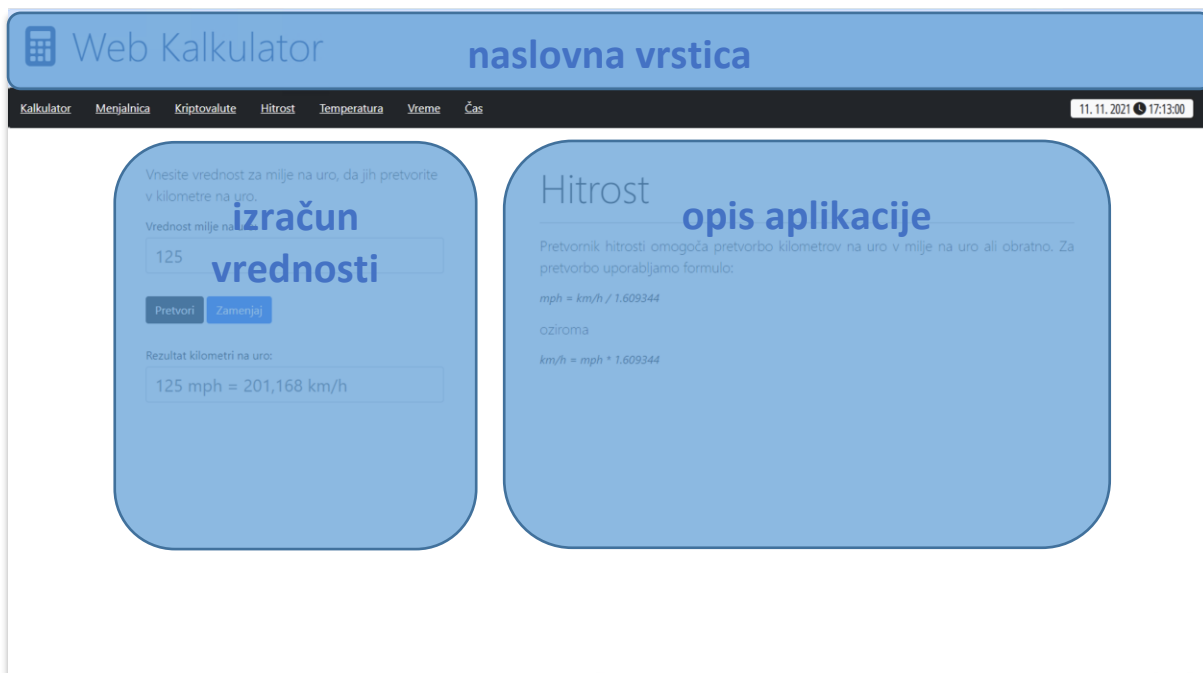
Web Kalkulator

naslovna vrstica

Kalkulator Menjalnica Kriptovalute Hitrost Temperatura Vreme Čas

11. 11. 2021 17:13:00

Vnesite vrednost za milje na uro, da jih pretvorite v kilometre na uro.

izračun vrednosti

Vrednost milje na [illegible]

125

Pretvori Zamenjaj

Rezultat kilometri na uro:

125 mph = 201,168 km/h

Hitrost

opis aplikacije

Pretvornik hitrosti omogoča pretvorbo kilometrov na uro v milje na uro ali obratno. Za pretvorbo uporabljamo formulo:

mph = km/h / 1.609344

oziroma

km/h = mph * 1.609344